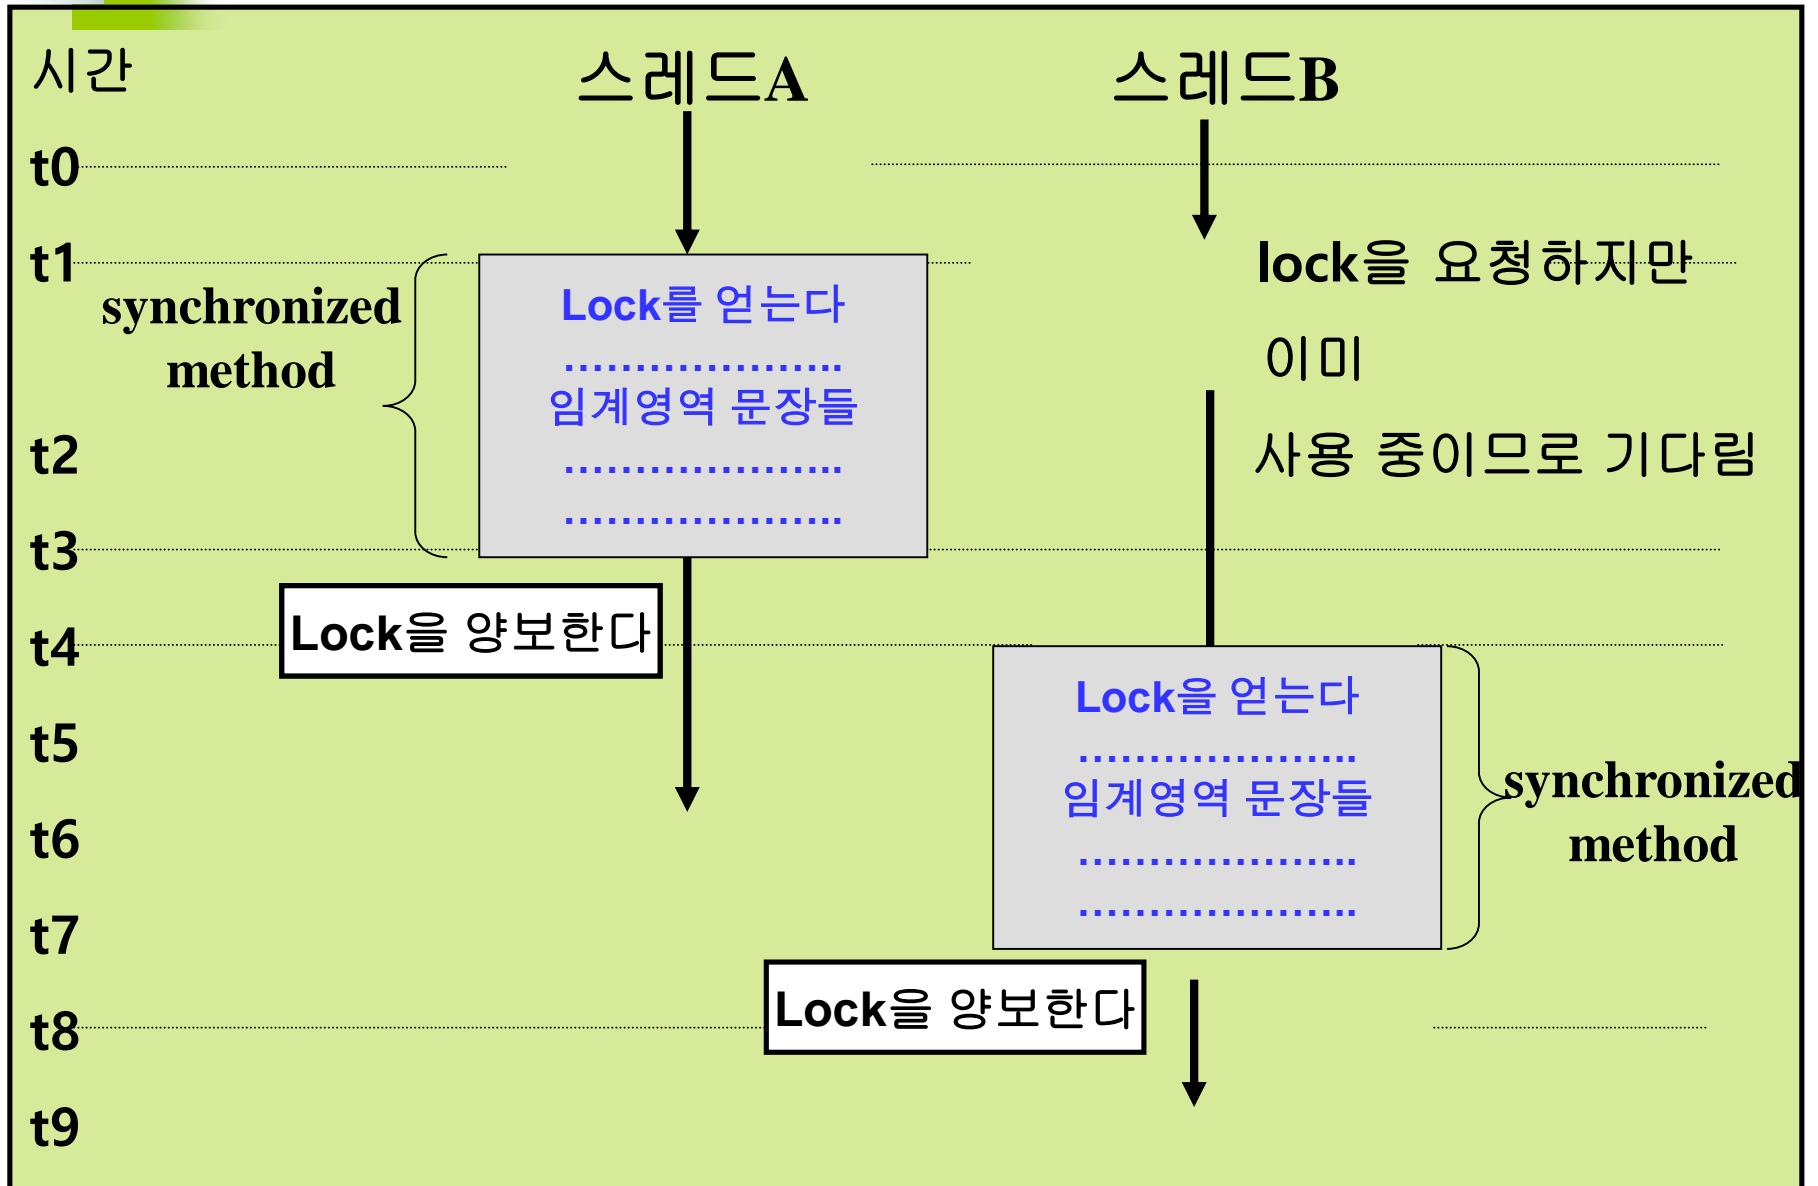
시간

스레드A

스레드B

t0

t1

lock을 요청하지만

이미

사용 중이므로 기다림

synchronized method

Lock를 얻는다

....................

임계영역 문장들

....................

....................

t2

t3

Lock을 양보한다

t4

Lock을 얻는다

....................

임계영역 문장들

....................

....................

synchronized method

t5

t6

t7

Lock을 양보한다

t8

t9